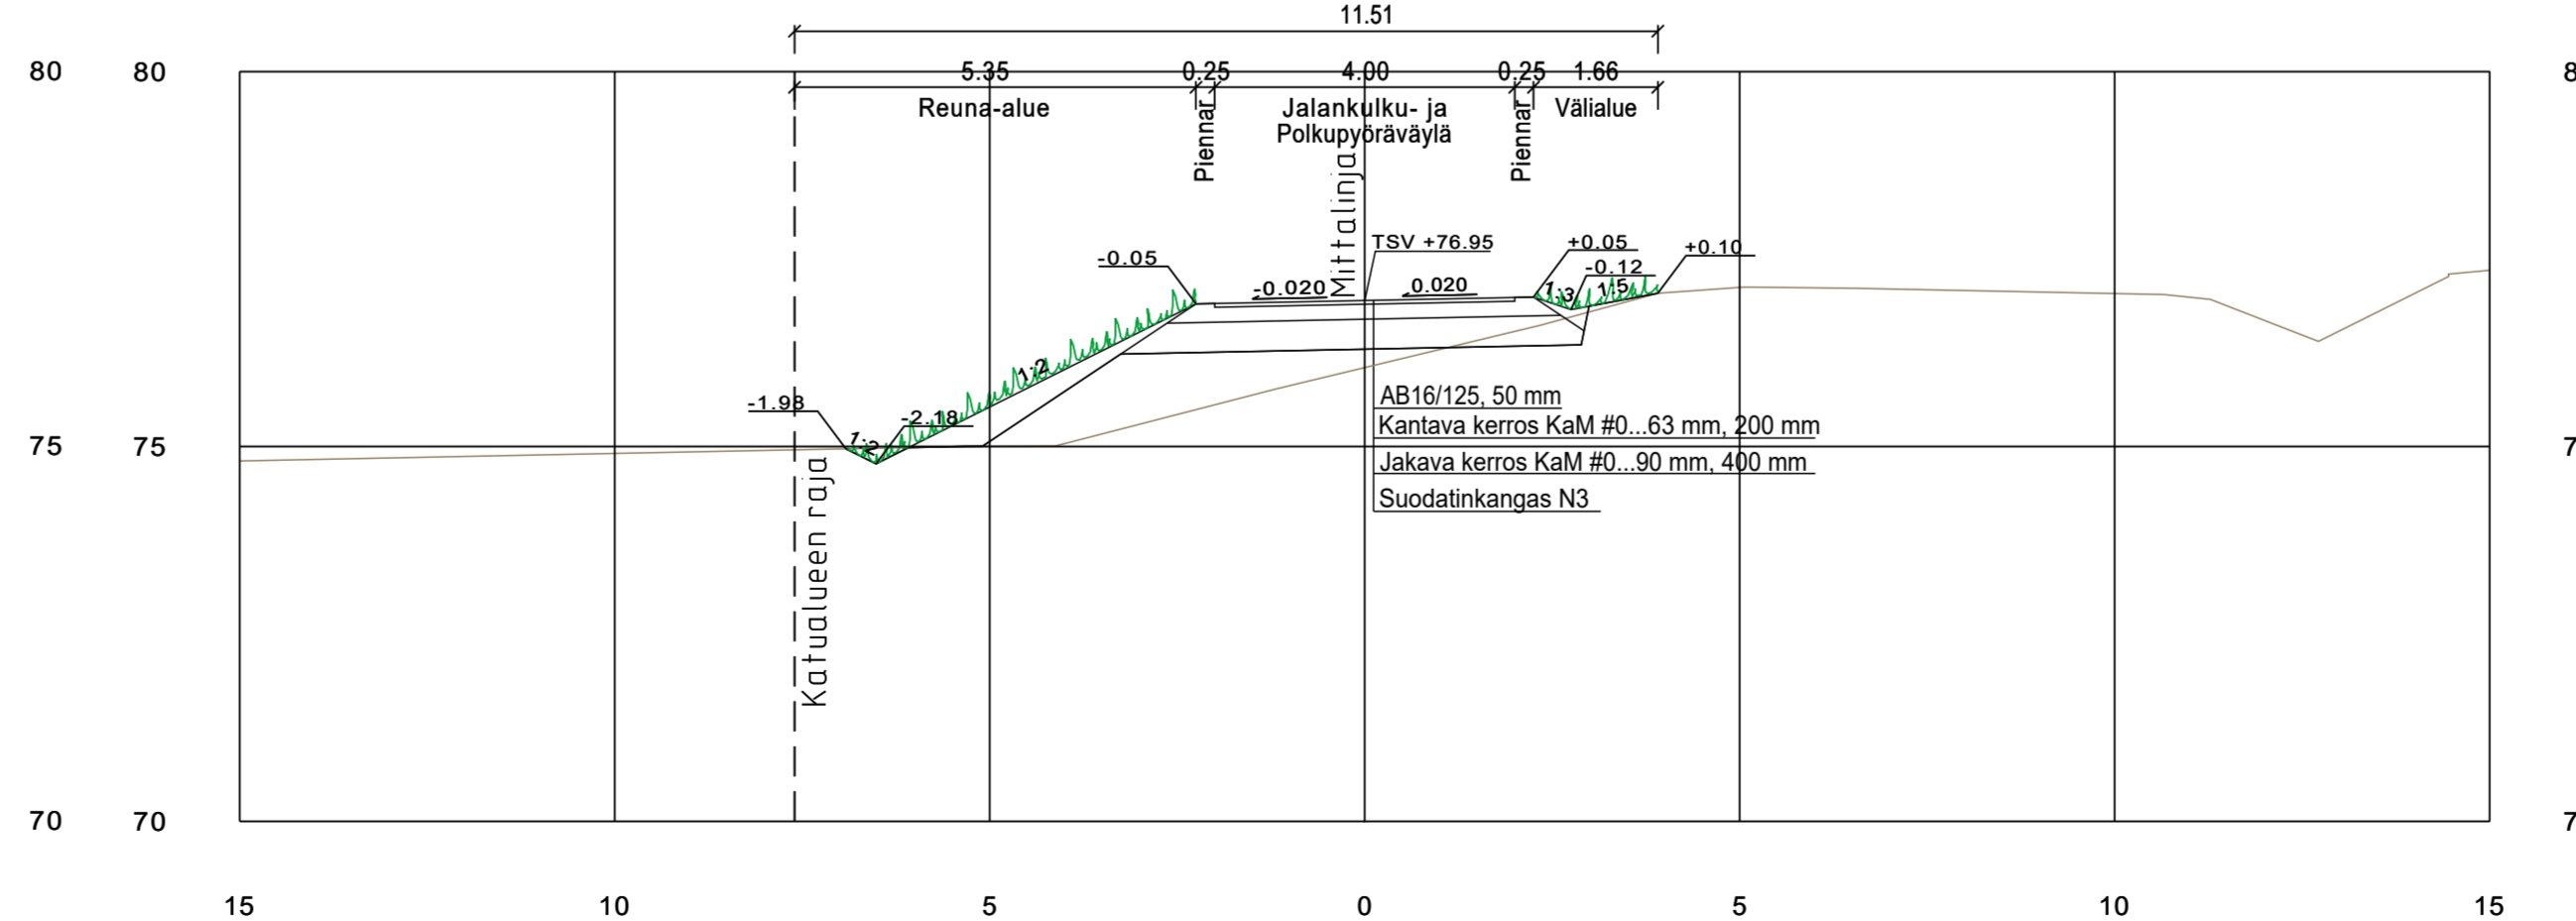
11.51

80 80

5.35 0.25 4.00 0.25 1.66

Reuna-alue

Piennar

Jalankulku- ja Polkupyöräväylä

Piennar

Välialue

Mittalinja

TSV +76.95

-0.05

+0.05

+0.10

-0.12

-0.020

0.020

1:3

1:5

1:2

-1.98

-2.18

1:2

AB16/125, 50 mm

Kantava kerros KaM #0...63 mm, 200 mm

Jakava kerros KaM #0...90 mm, 400 mm

Suodatinkangas N3

75 75

Katualueen raja

70 70

15 10 5 0 5 10 15

8

7

7